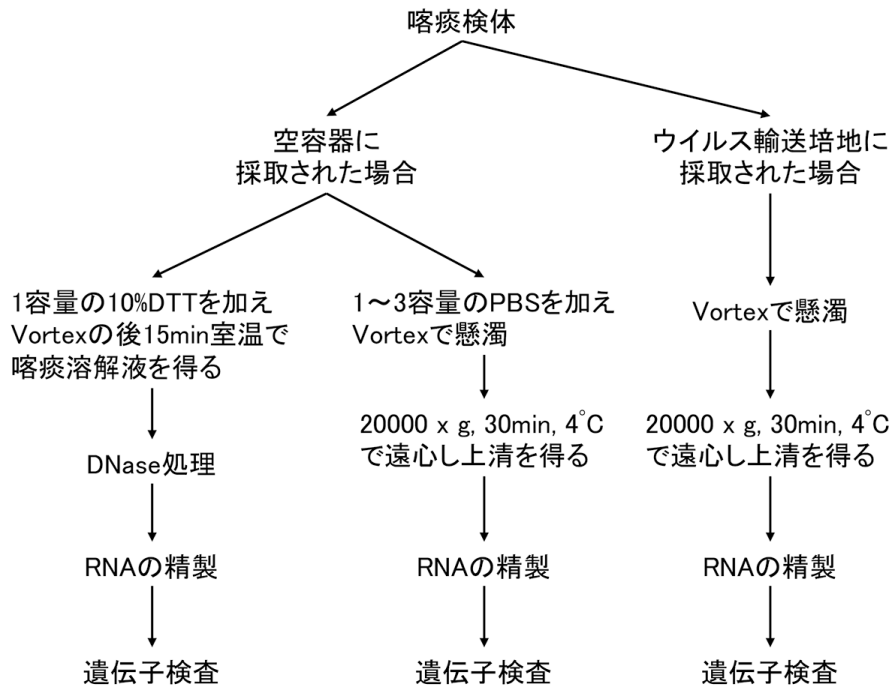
喀痰検体

空容器に採取された場合

ウイルス輸送培地に採取された場合

1容量の10%DTTを加えVortexの後15min室温で喀痰溶解液を得る

DNase処理

RNAの精製

遺伝子検査

1～3容量のPBSを加えVortexで懸濁

20000 x g, 30min, 4°C で遠心し上清を得る

RNAの精製

遺伝子検査

Vortexで懸濁

20000 x g, 30min, 4°C で遠心し上清を得る

RNAの精製

遺伝子検査